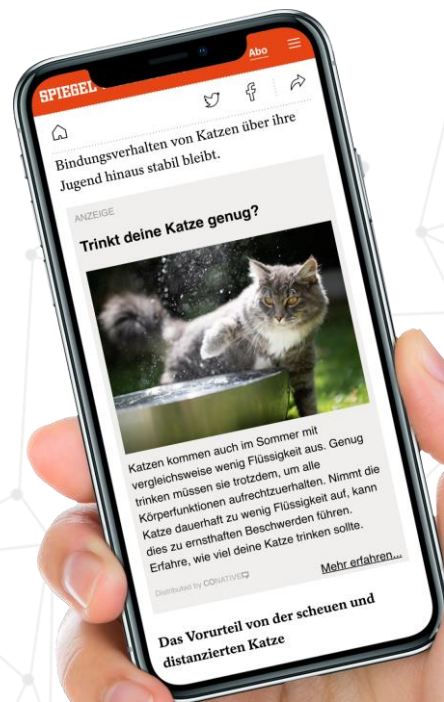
SPIEGEL

Abo

Bindungsverhalten von Katzen über ihre Jugend hinaus stabil bleibt.

ANZEIGE

Trinkt deine Katze genug?

Katzen kommen auch im Sommer mit vergleichsweise wenig Flüssigkeit aus. Genug trinken müssen sie trotzdem, um alle Körperfunktionen aufrechtzuerhalten. Nimmt die Katze dauerhaft zu wenig Flüssigkeit auf, kann dies zu ernsthaften Beschwerden führen. Erfahre, wie viel deine Katze trinken sollte.

Mehr erfahren...

Distributed by CONATIVE

Das Vorurteil von der scheuen und distanzierten Katze